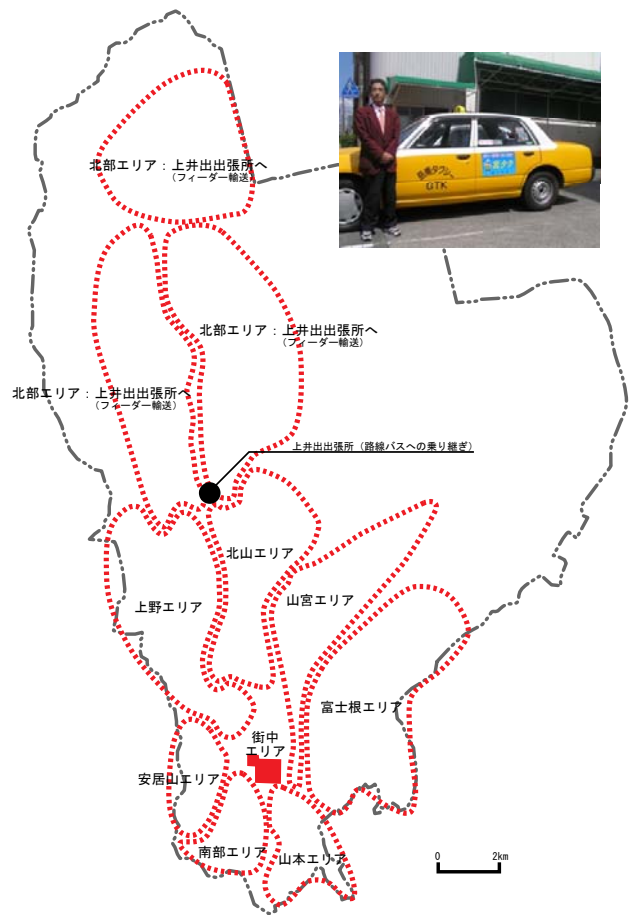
北部エリア：上井出出張所へ
（フィーダー輸送）

富士タクシー
GTK

北部エリア：上井出出張所へ
（フィーダー輸送）

北部エリア：上井出出張所へ
（フィーダー輸送）

上井出出張所（路線バスへの乗り継ぎ）

北山エリア

上野エリア

山宮エリア

富士根エリア

街中
エリア

安居山エリア

南部エリア

山本エリア

0
2km